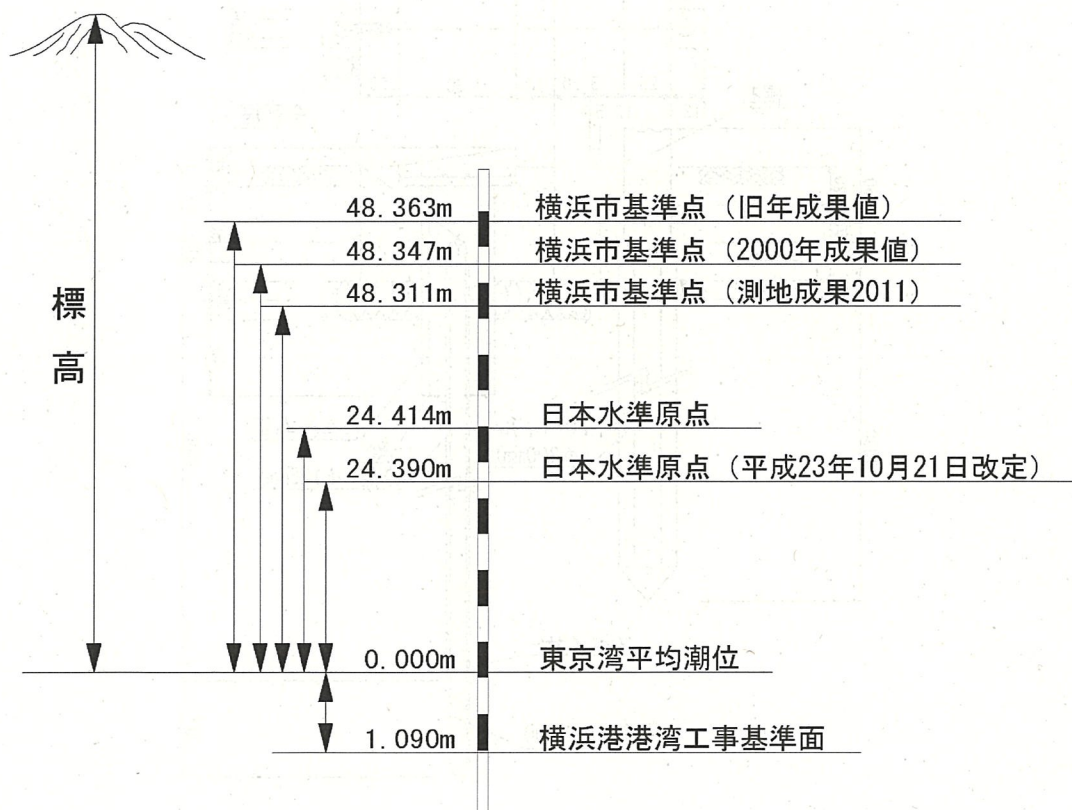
標高

48. 363m 横浜市基準点（旧年成果値）

48. 347m 横浜市基準点（2000年成果値）

48. 311m 横浜市基準点（測地成果2011）

24. 414m 日本水準原点

24. 390m 日本水準原点（平成23年10月21日改定）

0. 000m 東京湾平均潮位

1. 090m 横浜港港湾工事基準面